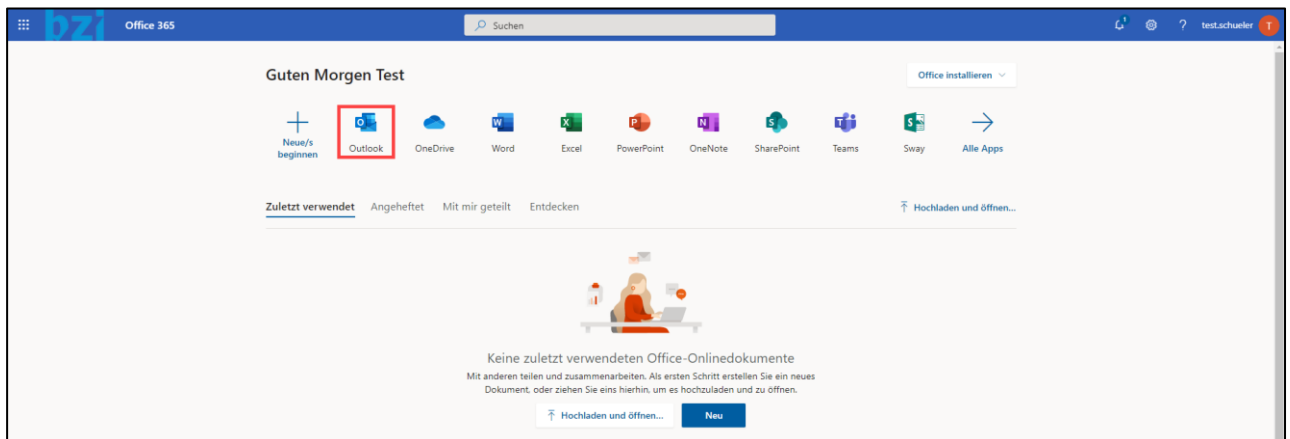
bzi Office 365

Suchen

test.schueler T

Guten Morgen Test

Office installieren

Neue/s beginnen

Outlook

OneDrive

Word

Excel

PowerPoint

OneNote

SharePoint

Teams

Sway

Alle Apps

Zuletzt verwendet Angeheftet Mit mir geteilt Entdecken

Hochladen und öffnen...

Keine zuletzt verwendeten Office-Onlinedokumente

Mit anderen teilen und zusammenarbeiten. Als ersten Schritt erstellen Sie ein neues Dokument, oder ziehen Sie eins hierhin, um es hochzuladen und zu öffnen.

Hochladen und öffnen...

Neu